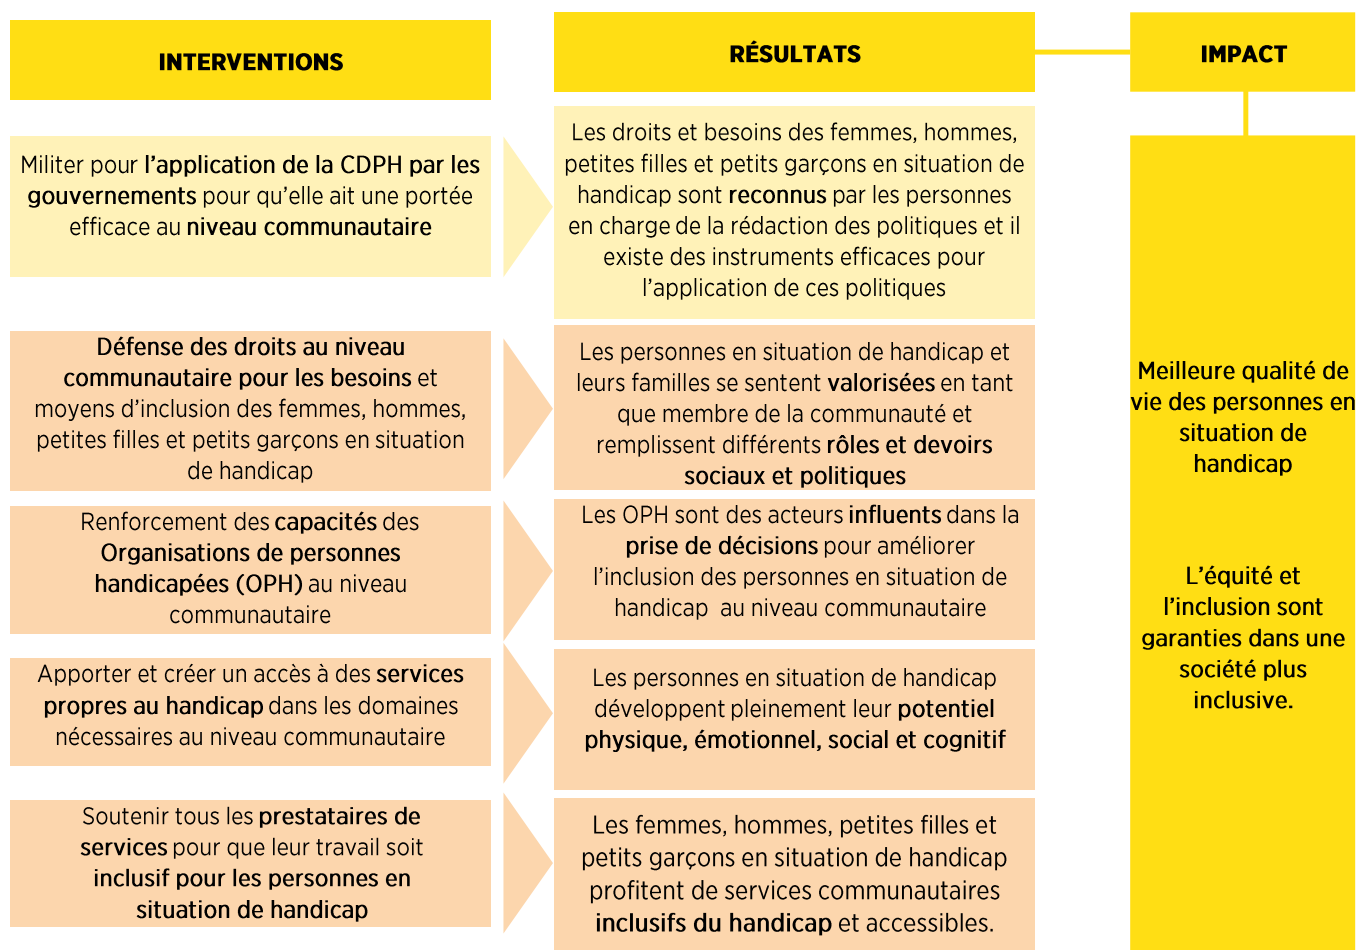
INTERVENTIONS

RÉSULTATS

IMPACT

Militer pour l'application de la CDPH par les gouvernements pour qu'elle ait une portée efficace au niveau communautaire

Les droits et besoins des femmes, hommes, petites filles et petits garçons en situation de handicap sont reconnus par les personnes en charge de la rédaction des politiques et il existe des instruments efficaces pour l'application de ces politiques

Défense des droits au niveau communautaire pour les besoins et moyens d'inclusion des femmes, hommes, petites filles et petits garçons en situation de handicap

Les personnes en situation de handicap et leurs familles se sentent valorisées en tant que membre de la communauté et remplissent différents rôles et devoirs sociaux et politiques

Renforcement des capacités des Organisations de personnes handicapées (OPH) au niveau communautaire

Les OPH sont des acteurs influents dans la prise de décisions pour améliorer l'inclusion des personnes en situation de handicap au niveau communautaire

Apporter et créer un accès à des services propres au handicap dans les domaines nécessaires au niveau communautaire

Les personnes en situation de handicap développent pleinement leur potentiel physique, émotionnel, social et cognitif

Soutenir tous les prestataires de services pour que leur travail soit inclusif pour les personnes en situation de handicap

Les femmes, hommes, petites filles et petits garçons en situation de handicap profitent de services communautaires inclusifs du handicap et accessibles.

Meilleure qualité de vie des personnes en situation de handicap

L'équité et l'inclusion sont garanties dans une société plus inclusive.